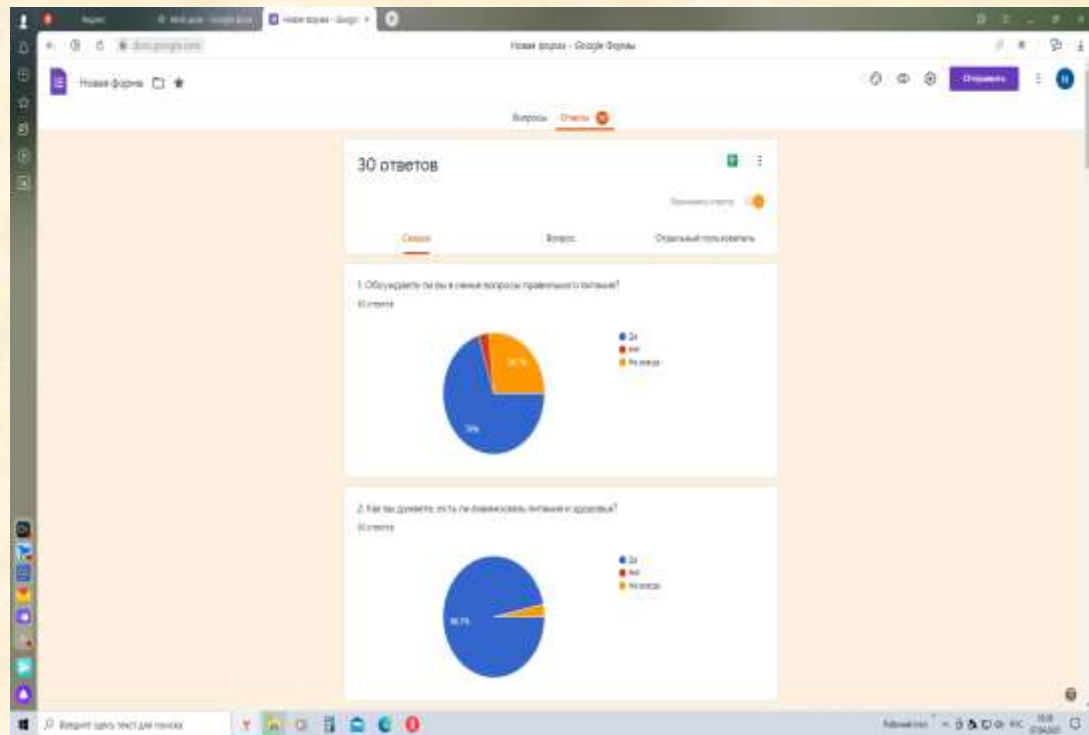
Новая форма - Google Формы

Новая форма

Отправить

Вопросы Ответы 30

30 ответов

Принимать ответы

Сводка Вопрос Отдельный пользователь

1. Обсуждаете ли вы в семье вопросы правильного питания?
30 ответов

Да
Нет
Не всегда

26.7%
70%

2. Как вы думаете, есть ли взаимосвязь питания и здоровья?
30 ответов

Да
Нет
Не всегда

96.7%

Введите здесь текст для поиска